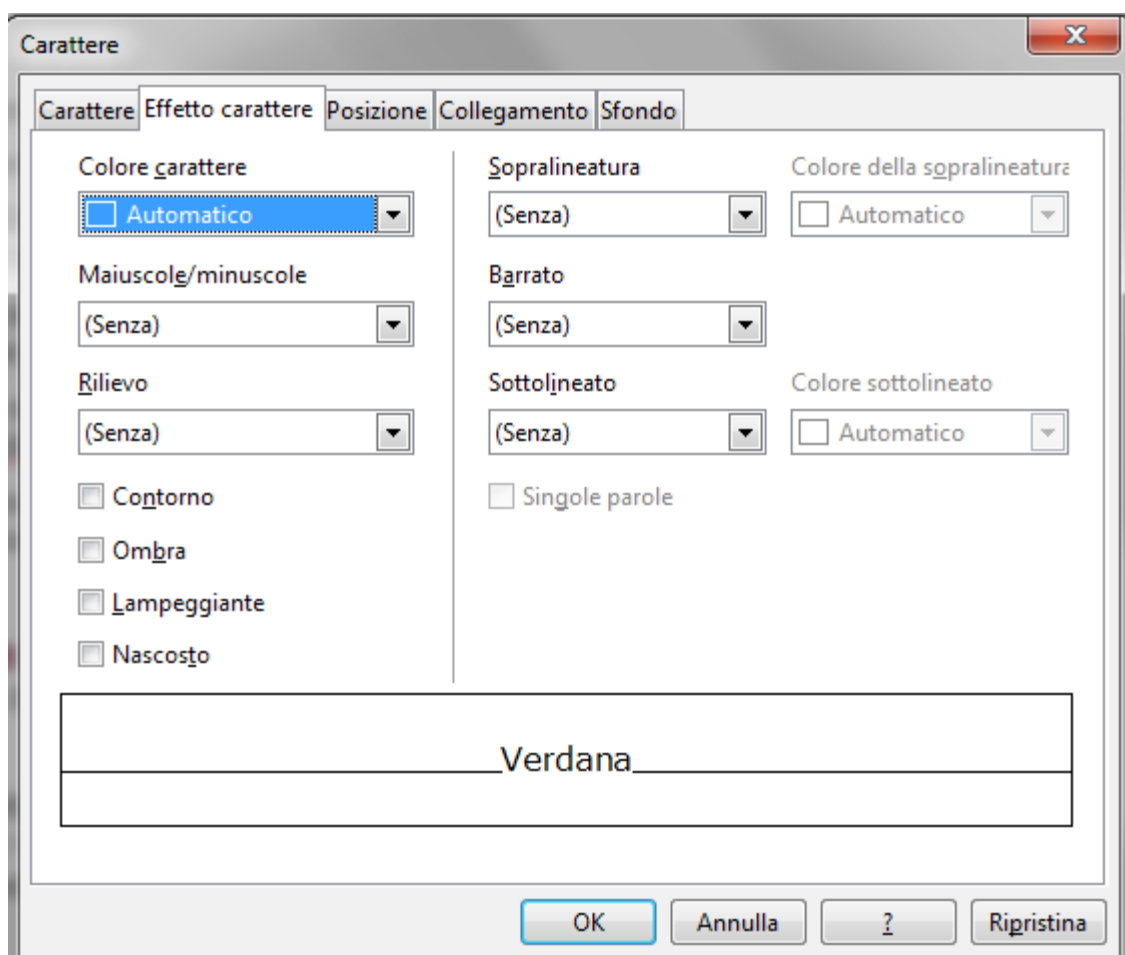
Carattere

Carattere | Effetto carattere | Posizione | Collegamento | Sfondo

Colore carattere
Automatico

Maiuscole/minuscole
(Senza)

Rilievo
(Senza)

Contorno

Ombra

Lampeggiante

Nascosto

Sopralineatura
(Senza)

Colore della sopralineatura
Automatico

Barrato
(Senza)

Sottolineato
(Senza)

Colore sottolineato
Automatico

Singole parole

Verdana

OK | Annulla | ? | Ripristina